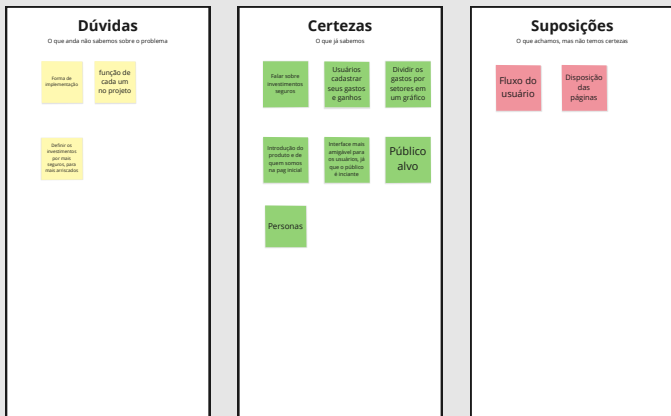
Dúvidas
O que ainda não sabemos sobre o problema

Forma de implementação

função de cada um no projeto

Definir os investimentos por mais seguros, para mais arriscados

Certezas
O que já sabemos

Falar sobre investimentos seguros

Usuários cadastrar seus gastos e ganhos

Dividir os gastos por setores em um gráfico

Introdução do produto e de quem somos na pag inicial

Interface mais amigável para os usuários, já que o público é iniciante

Público alvo

Personas

Suposições
O que achamos, mas não temos certezas

Fluxo do usuário

Disposição das páginas